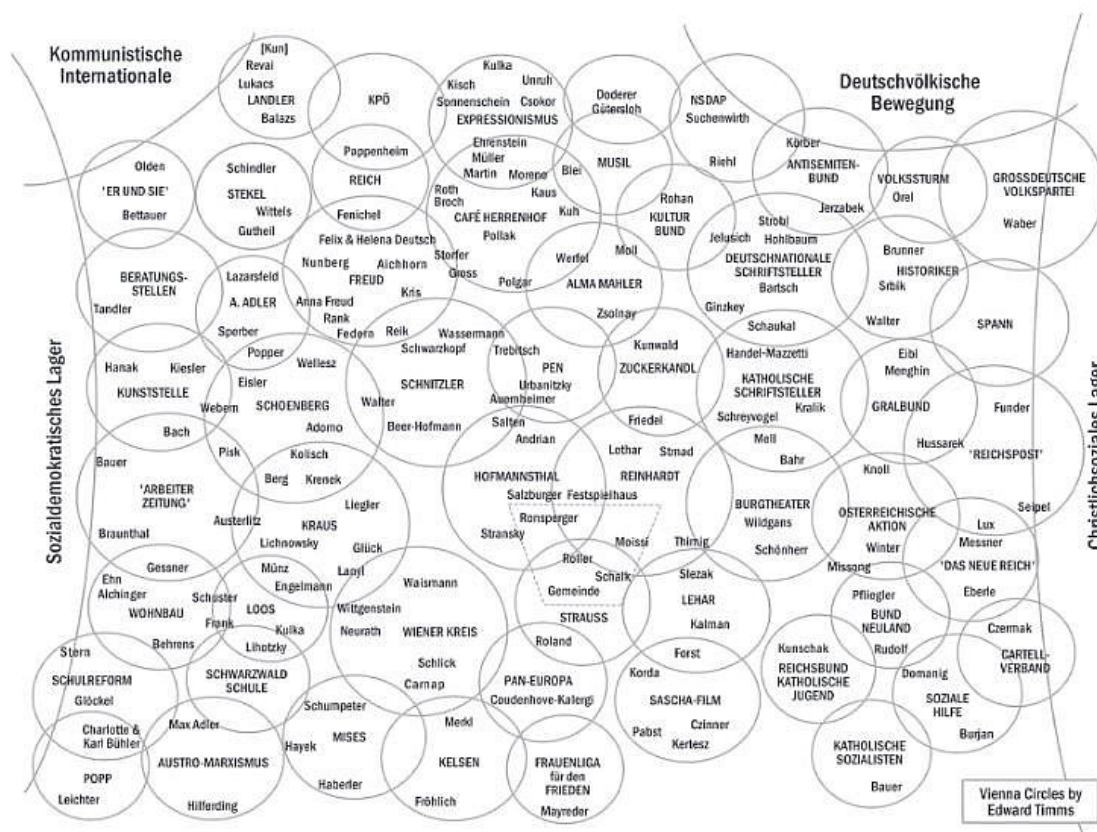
Kommunistische Internationale

Deutschvölkische Bewegung

Sozialdemokratisches Lager

Christlichsoziales Lager

[Kun]
Revai
Lukacs
LANDLER
Balazs

KPÖ

Kulka
Kisch
Unruh
Sonnenschein
Csokor
EXPRESSIONISMUS

Doderer
Gütersloh

NSDAP
Suchenwirth

Olden
'ER UND SIE'
Bettauer

Schindler
STEKEL
Wittels
Gutheil

Pappenheim
REICH
Fenichel

Ehrenstein
Müller
Martin
Morrene
Roth
Broch
Kaus
Kuh
CAFÉ HERRENHOF
Pollak

Blei
MUSIL

Riehl

Körber
ANTISEMITEN-BUND
Jerzabek

VOLKSSTURM
Orel

GROSSDEUTSCHE VOLKSPARTEI
Waber

Rohan
KULTUR BUND

Strobl
Jelusich
Hohlbaum
DEUTSCHNATIONALE SCHRIFTSTELLER
Bartsch
Ginzkey

BERATUNGS-STELLEN
Tandler

Lazarsfeld
A. ADLER
Sperber

Felix & Helena Deutsch
Nunberg
Aichhorn
FREUD
Kris
Anna Freud
Rank
Federn
Storfer
Gross
Polgar

Werfel
Moll
ALMA MAHLER
Zsolnay

Brunner
HISTORIKER
Srbik
Walter

SPANN

Hanak
Kiesler
KUNSTSTELLE

Popper
Wellesz
Eisler
Webern
SCHOENBERG
Adorno

Reik
Wassermann
Schwarzkopf
SCHNITZLER
Walter
Beer-Hofmann

Trebitsch
PEN
Urbanitzky
Auernheimer

Kunwald
ZUCKERKANDL

Schaukal
Handel-Mazzetti
KATHOLISCHE SCHRIFTSTELLER
Kralik
Schreyvogel

Eibl
Menghin
GRALBUND

Funder
Hussarek
'REICHSPOST'

Bach
Bauer
'ARBEITER ZEITUNG'
Braunthal

Pisk
Kolisch
Berg
Krenek

Salten
Andrian
Friedel
HOFMANNSTHAL
Lothar
Stmad
REINHARDT
Salzburger Festspielhaus
Ronsperger
Stransky
Moissi
Thimig

Mell
Bahr
BURGTHEATER
Wildgans
Schönherr

Knoll
ÖSTERREICHISCHE AKTION
Winter
Missong

Seipel
Lux
Messner
'DAS NEUE REICH'
Eberle

Liegler
Austerlitz
KRAUS
Lichnowsky
Glück

Gessner
Ehn
Alchinger
WOHNBAU
Behrens
Schuster
Frank
LOOS
Kulka
Lihotzky
Münz
Engelmann
Langl

Waismann
Wittgenstein
Neurath
WIENER KREIS
Schlick
Carnap

Roller
Schalk
Gemeinde
STRAUSS
Roland

Slezak
LEHAR
Kalman
Forst

Pfliegler
BUND NEULAND
Rudolf

Czermak
CARTELL-VERBAND

Stern
SCHULREFORM
Glöckel

SCHWARZWALD SCHULE

PAN-EUROPA
Coudenhove-Kalergi

Korda
SASCHA-FILM
Pabst
Czinner
Kertesz

Kunschak
REICHSBUND KATHOLISCHE JUGEND

Domanig
SOZIALE HILFE
Burjan

Charlotte & Karl Bühler
POPP
Leichter

Max Adler
AUSTRO-MARXISMUS
Hilferding

Schumpeter
Hayek
MISES
Haberler

Merkl
KELSEN
Fröhlich

FRAUENLIGA für den FRIEDEN
Mayreder

KATHOLISCHE SOZIALISTEN
Bauer

Vienna Circles by Edward Timms